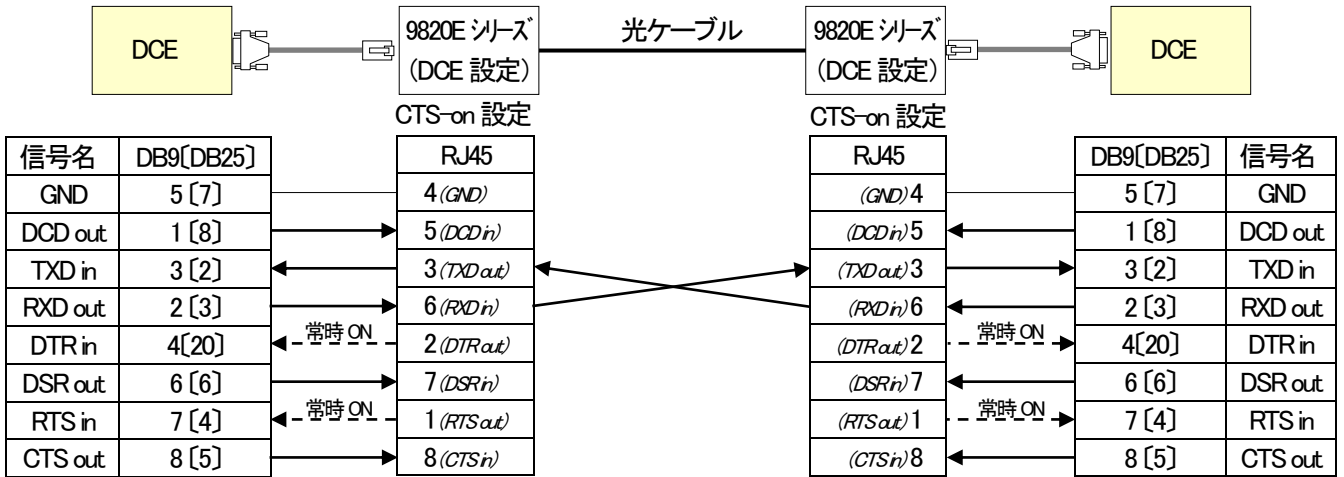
DCE

9820E シリーズ
(DCE 設定)
CTS-on 設定

光ケーブル

9820E シリーズ
(DCE 設定)
CTS-on 設定

DCE

| 信号名 | DB9〔DB25〕 |
|---|---|
| GND | 5〔7〕 |
| DCD out | 1〔8〕 |
| TXD in | 3〔2〕 |
| RXD out | 2〔3〕 |
| DTR in | 4〔20〕 |
| DSR out | 6〔6〕 |
| RTS in | 7〔4〕 |
| CTS out | 8〔5〕 |

常時 ON
常時 ON

| RJ45 |
|---|
| 4 (GND) |
| 5 (DCD in) |
| 3 (TXD out) |
| 6 (RXD in) |
| 2 (DTR out) |
| 7 (DSR in) |
| 1 (RTS out) |
| 8 (CTS in) |

| RJ45 |
|---|
| (GND) 4 |
| (DCD in) 5 |
| (TXD out) 3 |
| (RXD in) 6 |
| (DTR out) 2 |
| (DSR in) 7 |
| (RTS out) 1 |
| (CTS in) 8 |

常時 ON
常時 ON

| DB9〔DB25〕 | 信号名 |
|---|---|
| 5〔7〕 | GND |
| 1〔8〕 | DCD out |
| 3〔2〕 | TXD in |
| 2〔3〕 | RXD out |
| 4〔20〕 | DTR in |
| 6〔6〕 | DSR out |
| 7〔4〕 | RTS in |
| 8〔5〕 | CTS out |